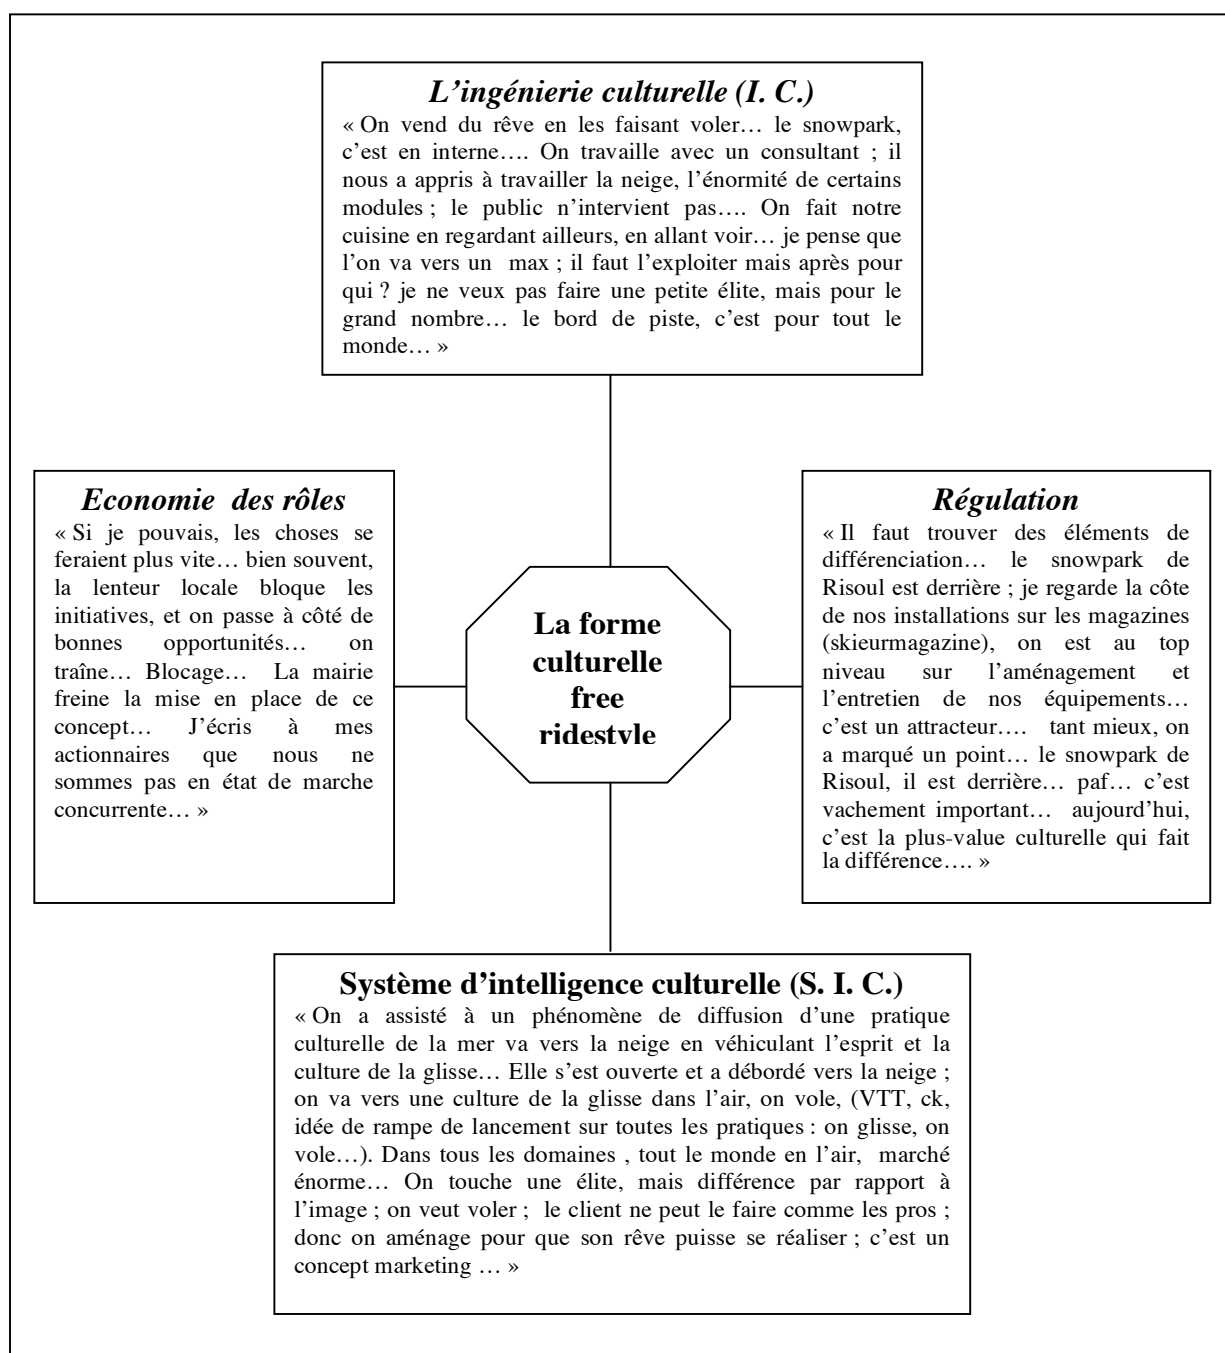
*L'ingénierie culturelle (I. C.)*

« On vend du rêve en les faisant voler… le snowpark, c'est en interne…. On travaille avec un consultant ; il nous a appris à travailler la neige, l'énormité de certains modules ; le public n'intervient pas…. On fait notre cuisine en regardant ailleurs, en allant voir… je pense que l'on va vers un max ; il faut l'exploiter mais après pour qui ? je ne veux pas faire une petite élite, mais pour le grand nombre… le bord de piste, c'est pour tout le monde… »

*Economie des rôles*

« Si je pouvais, les choses se feraient plus vite… bien souvent, la lenteur locale bloque les initiatives, et on passe à côté de bonnes opportunités… on traîne… Blocage… La mairie freine la mise en place de ce concept… J'écris à mes actionnaires que nous ne sommes pas en état de marche concurrente… »

**La forme culturelle free ridestyle**

*Régulation*

« Il faut trouver des éléments de différenciation… le snowpark de Risoul est derrière ; je regarde la côte de nos installations sur les magazines (skieurmagazine), on est au top niveau sur l'aménagement et l'entretien de nos équipements… c'est un attracteur…. tant mieux, on a marqué un point… le snowpark de Risoul, il est derrière… paf… c'est vachement important… aujourd'hui, c'est la plus-value culturelle qui fait la différence…. »

**Système d'intelligence culturelle (S. I. C.)**

« On a assisté à un phénomène de diffusion d'une pratique culturelle de la mer va vers la neige en véhiculant l'esprit et la culture de la glisse… Elle s'est ouverte et a débordé vers la neige ; on va vers une culture de la glisse dans l'air, on vole, (VTT, ck, idée de rampe de lancement sur toutes les pratiques : on glisse, on vole…). Dans tous les domaines , tout le monde en l'air, marché énorme… On touche une élite, mais différence par rapport à l'image ; on veut voler ; le client ne peut le faire comme les pros ; donc on aménage pour que son rêve puisse se réaliser ; c'est un concept marketing … »